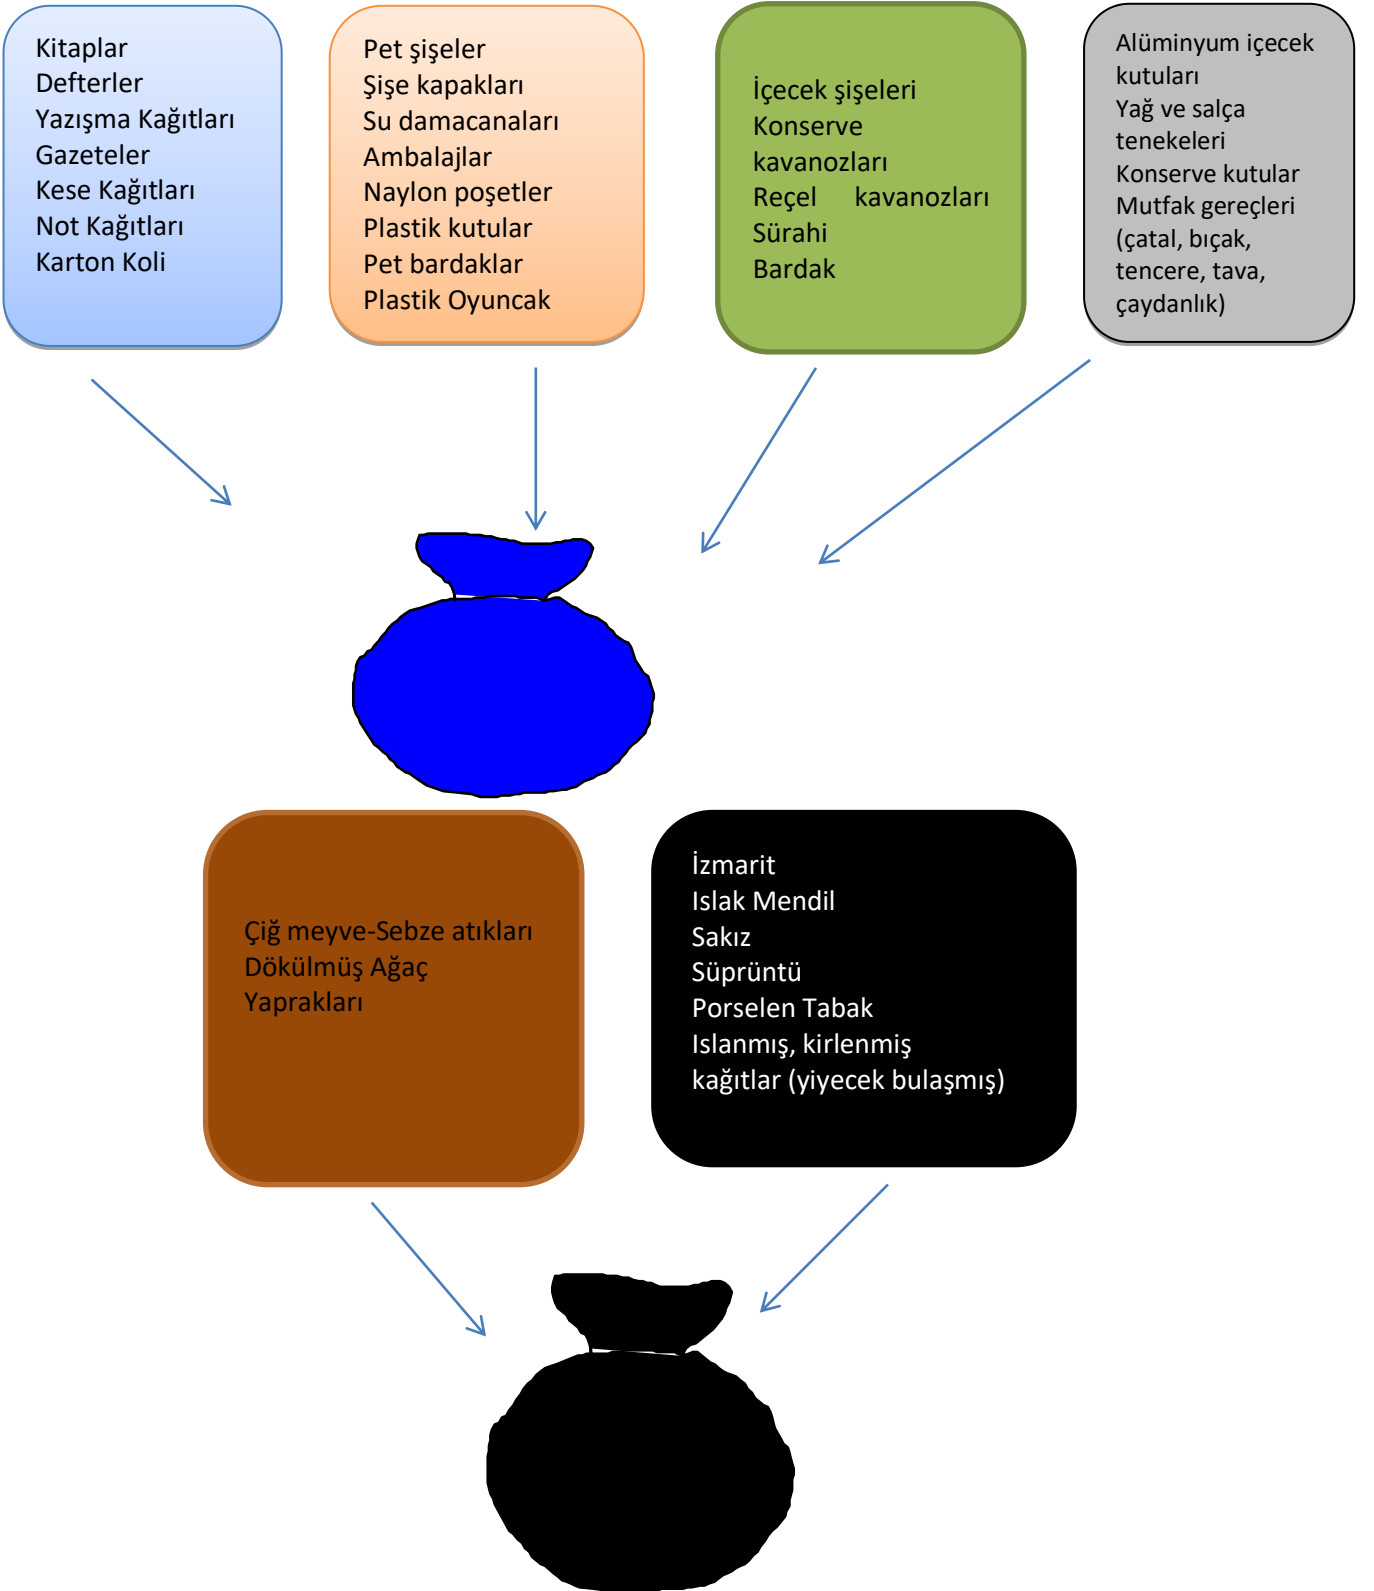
Kitaplar
Defterler
Yazışma Kağıtları
Gazeteler
Kese Kağıtları
Not Kağıtları
Karton Koli

Pet şişeler
Şişe kapakları
Su damacanaları
Ambalajlar
Naylon poşetler
Plastik kutular
Pet bardaklar
Plastik Oyuncak

İçecek şişeleri
Konserve kavanozları
Reçel kavanozları
Sürahi
Bardak

Alüminyum içecek kutuları
Yağ ve salça tenekeleri
Konserve kutular
Mutfak gereçleri (çatal, bıçak, tencere, tava, çaydanlık)

Çiğ meyve-Sebze atıkları
Dökülmüş Ağaç Yaprakları

İzmarit
Islak Mendil
Sakız
Süprüntü
Porselen Tabak
Islanmış, kirlenmiş kağıtlar (yiyecek bulaşmış)